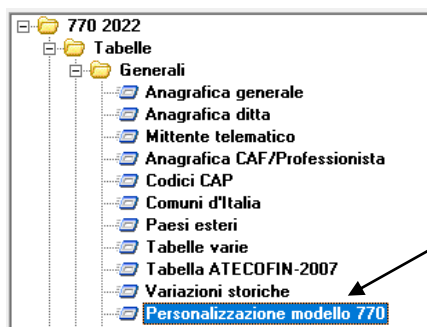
770 2022
Tabelle
Generali
Anagrafica generale
Anagrafica ditta
Mittente telematico
Anagrafica CAF/Professionista
Codici CAP
Comuni d'Italia
Paesi esteri
Tabelle varie
Tabella ATECOFIN-2007
Variazioni storiche
Personalizzazione modello 770